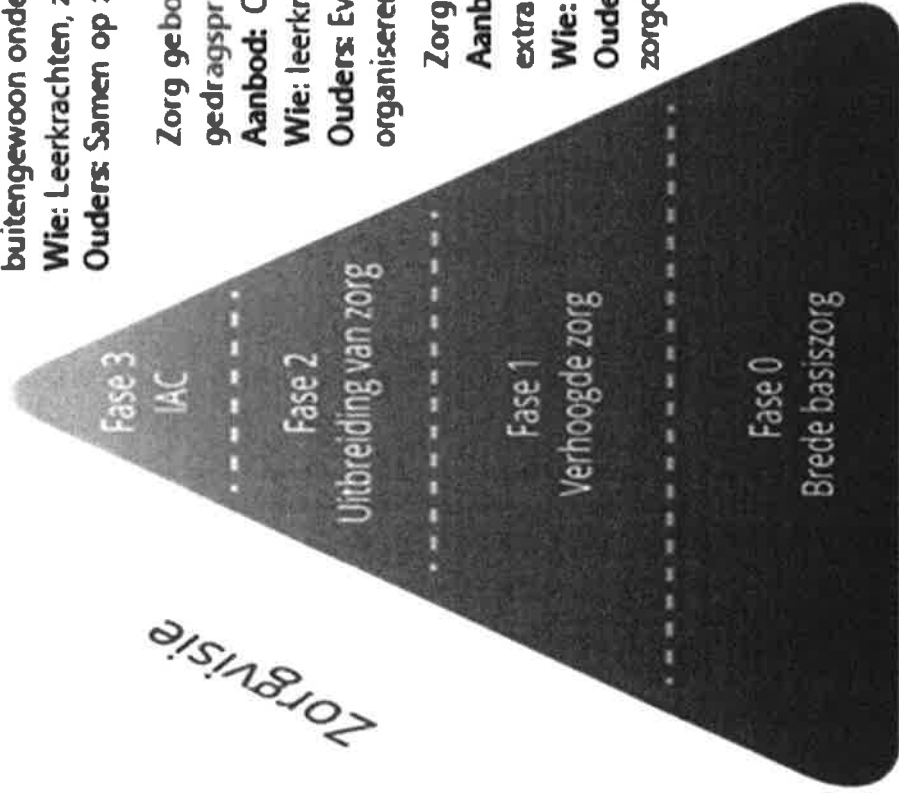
buitengewoon onde
Wie: Leerkrachten, z
Ouders: Samen op

Zorg gebo
gedragspr
Aanbod: C
Wie: leerkr
Ouders: Ev
organiseret

Zorg
Aanb
extra
Wie:
Oude
zorgc

Fase 3
IAC

Fase 2
Uitbreiding van zorg

Fase 1
Verhoogde zorg

Fase 0
Brede basiszorg

Zorgvisie